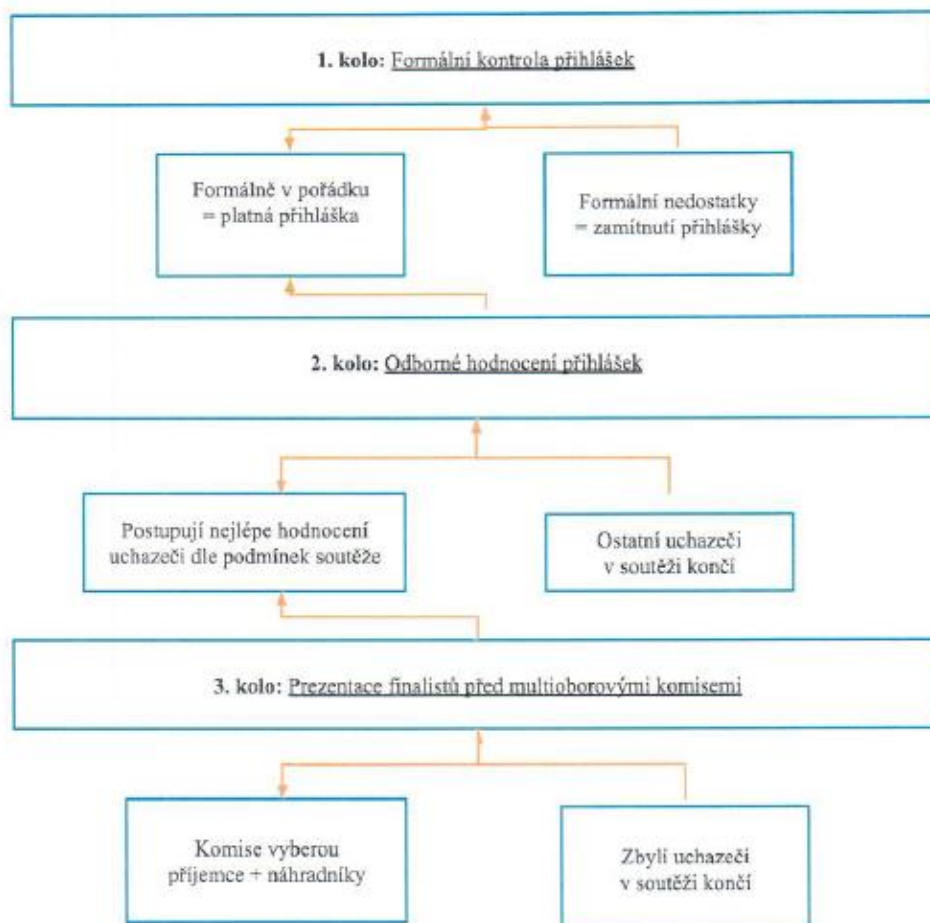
1. kolo: Formální kontrola přihlášek

Formálně v pořádku = platná přihláška

Formální nedostatky = zamítnutí přihlášky

2. kolo: Odborné hodnocení přihlášek

Postupují nejlépe hodnocení uchazeči dle podmínek soutěže

Ostatní uchazeči v soutěži končí

3. kolo: Prezentace finalistů před multioborovými komisemi

Komise vyberou příjemce + náhradníky

Zbylí uchazeči v soutěži končí